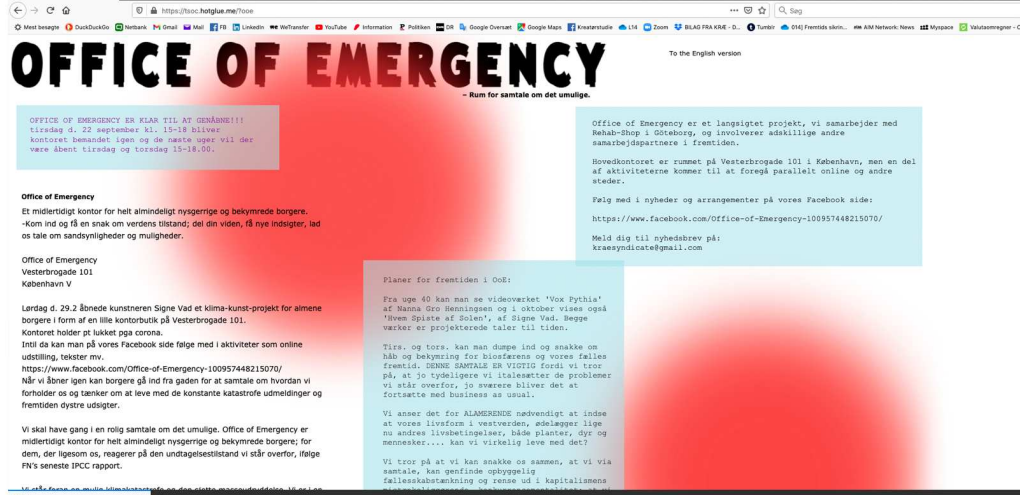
https://tsoc.hotglue.me/?ooe

Søg

Mest besøgte DuckDuckGo Netbank Gmail Mail FB Linkedin WeTransfer YouTube Information Politiken DR Google Oversæt Google Maps Kreatørstudie L14 Zoom BILAG FRA KRÆ - D... Tumblr 014] Fremtids sikrin... AIM Network: News Myspace Valutaomregner - C

OFFICE OF EMERGENCY

To the English version

– Rum for samtale om det umulige.

OFFICE OF EMERGENCY ER KLAR TIL AT GENÅBNE!!! tirsdag d. 22 september kl. 15-18 bliver kontoret bemandet igen og de næste uger vil der være åbent tirsdag og torsdag 15-18.00.

Office of Emergency er et langsigtet projekt, vi samarbejder med Rehab-Shop i Göteborg, og involverer adskillige andre samarbejdspartnere i fremtiden.

Hovedkontoret er rummet på Vesterbrogade 101 i København, men en del af aktiviteterne kommer til at foregå parallelt online og andre steder.

Følg med i nyheder og arrangementer på vores Facebook side:

https://www.facebook.com/Office-of-Emergency-100957448215070/

Meld dig til nyhedsbrev på: kraesyndicate@gmail.com

Office of Emergency
Et midlertidigt kontor for helt almindeligt nysgerrige og bekymrede borgere. -Kom ind og få en snak om verdens tilstand; del din viden, få nye indsigter, lad os tale om sandsynligheder og muligheder.

Office of Emergency
Vesterbrogade 101
København V

Lørdag d. 29.2 åbnede kunstneren Signe Vad et klima-kunst-projekt for almene borgere i form af en lille kontorbutik på Vesterbrogade 101.
Kontoret holder pt lukket pga corona.
Intil da kan man på vores Facebook side følge med i aktiviteter som online udstilling, tekster mv.
https://www.facebook.com/Office-of-Emergency-100957448215070/
Når vi åbner igen kan borgere gå ind fra gaden for at samtale om hvordan vi forholder os og tænker om at leve med de konstante katastrofe udmeldinger og fremtiden dystre udsigter.

Vi skal have gang i en rolig samtale om det umulige. Office of Emergency er midlertidigt kontor for helt almindeligt nysgerrige og bekymrede borgere; for dem, der ligesom os, reagerer på den undtagelsestilstand vi står overfor, ifølge FN's seneste IPCC rapport.

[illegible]

Planer for fremtiden i OoE:

Fra uge 40 kan man se videoværket 'Vox Pythia' af Nanna Gro Henningsen og i oktober vises også 'Hvem Spiste af Solen', af Signe Vad. Begge værker er projekterede taler til tiden.

Tirs. og tors. kan man dumpe ind og snakke om håb og bekymring for biosfærens og vores fælles fremtid. DENNE SAMTALE ER VIGTIG fordi vi tror på, at jo tydeligere vi italesætter de problemer vi står overfor, jo sværere bliver det at fortsætte med business as usual.

Vi anser det for ALAMERENDE nødvendigt at indse at vores livsform i vestverden, ødelægger lige nu andres livsbetingelser, både planter, dyr og mennesker.... kan vi virkelig leve med det?

Vi tror på at vi kan snakke os sammen, at vi via samtale, kan genfinde opbyggelig fællesskabstænkning og rense ud i kapitalismens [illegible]